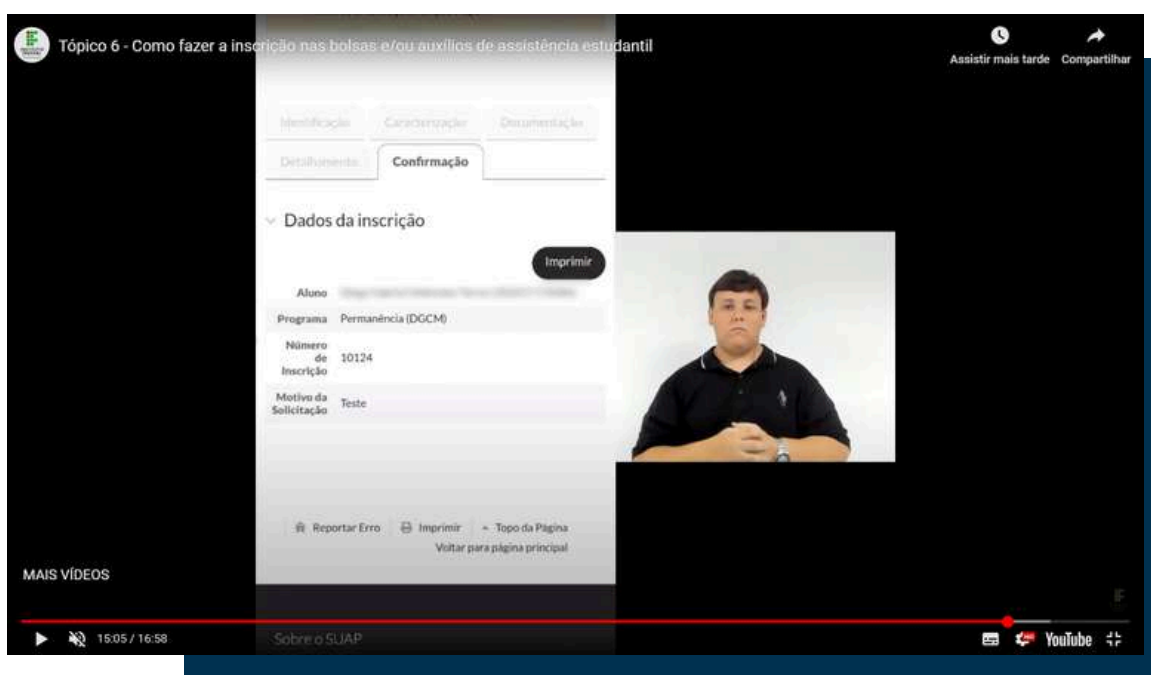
Tópico 6 - Como fazer a inscrição nas bolsas e/ou auxílios de assistência estudantil

Assistir mais tarde Compartilhar

Identificação Caracterização Documentação
Detalhamento Confirmação

Dados da inscrição

Imprimir

| | |
|---|---|
| Aluno | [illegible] |
| Programa | Permanência (DGCM) |
| Número de Inscrição | 10124 |
| Motivo da Solicitação | Teste |

Reportar Erro | Imprimir | Topo da Página
Voltar para página principal

Sobre o SUAP

MAIS VÍDEOS

15:05 / 16:58

YouTube